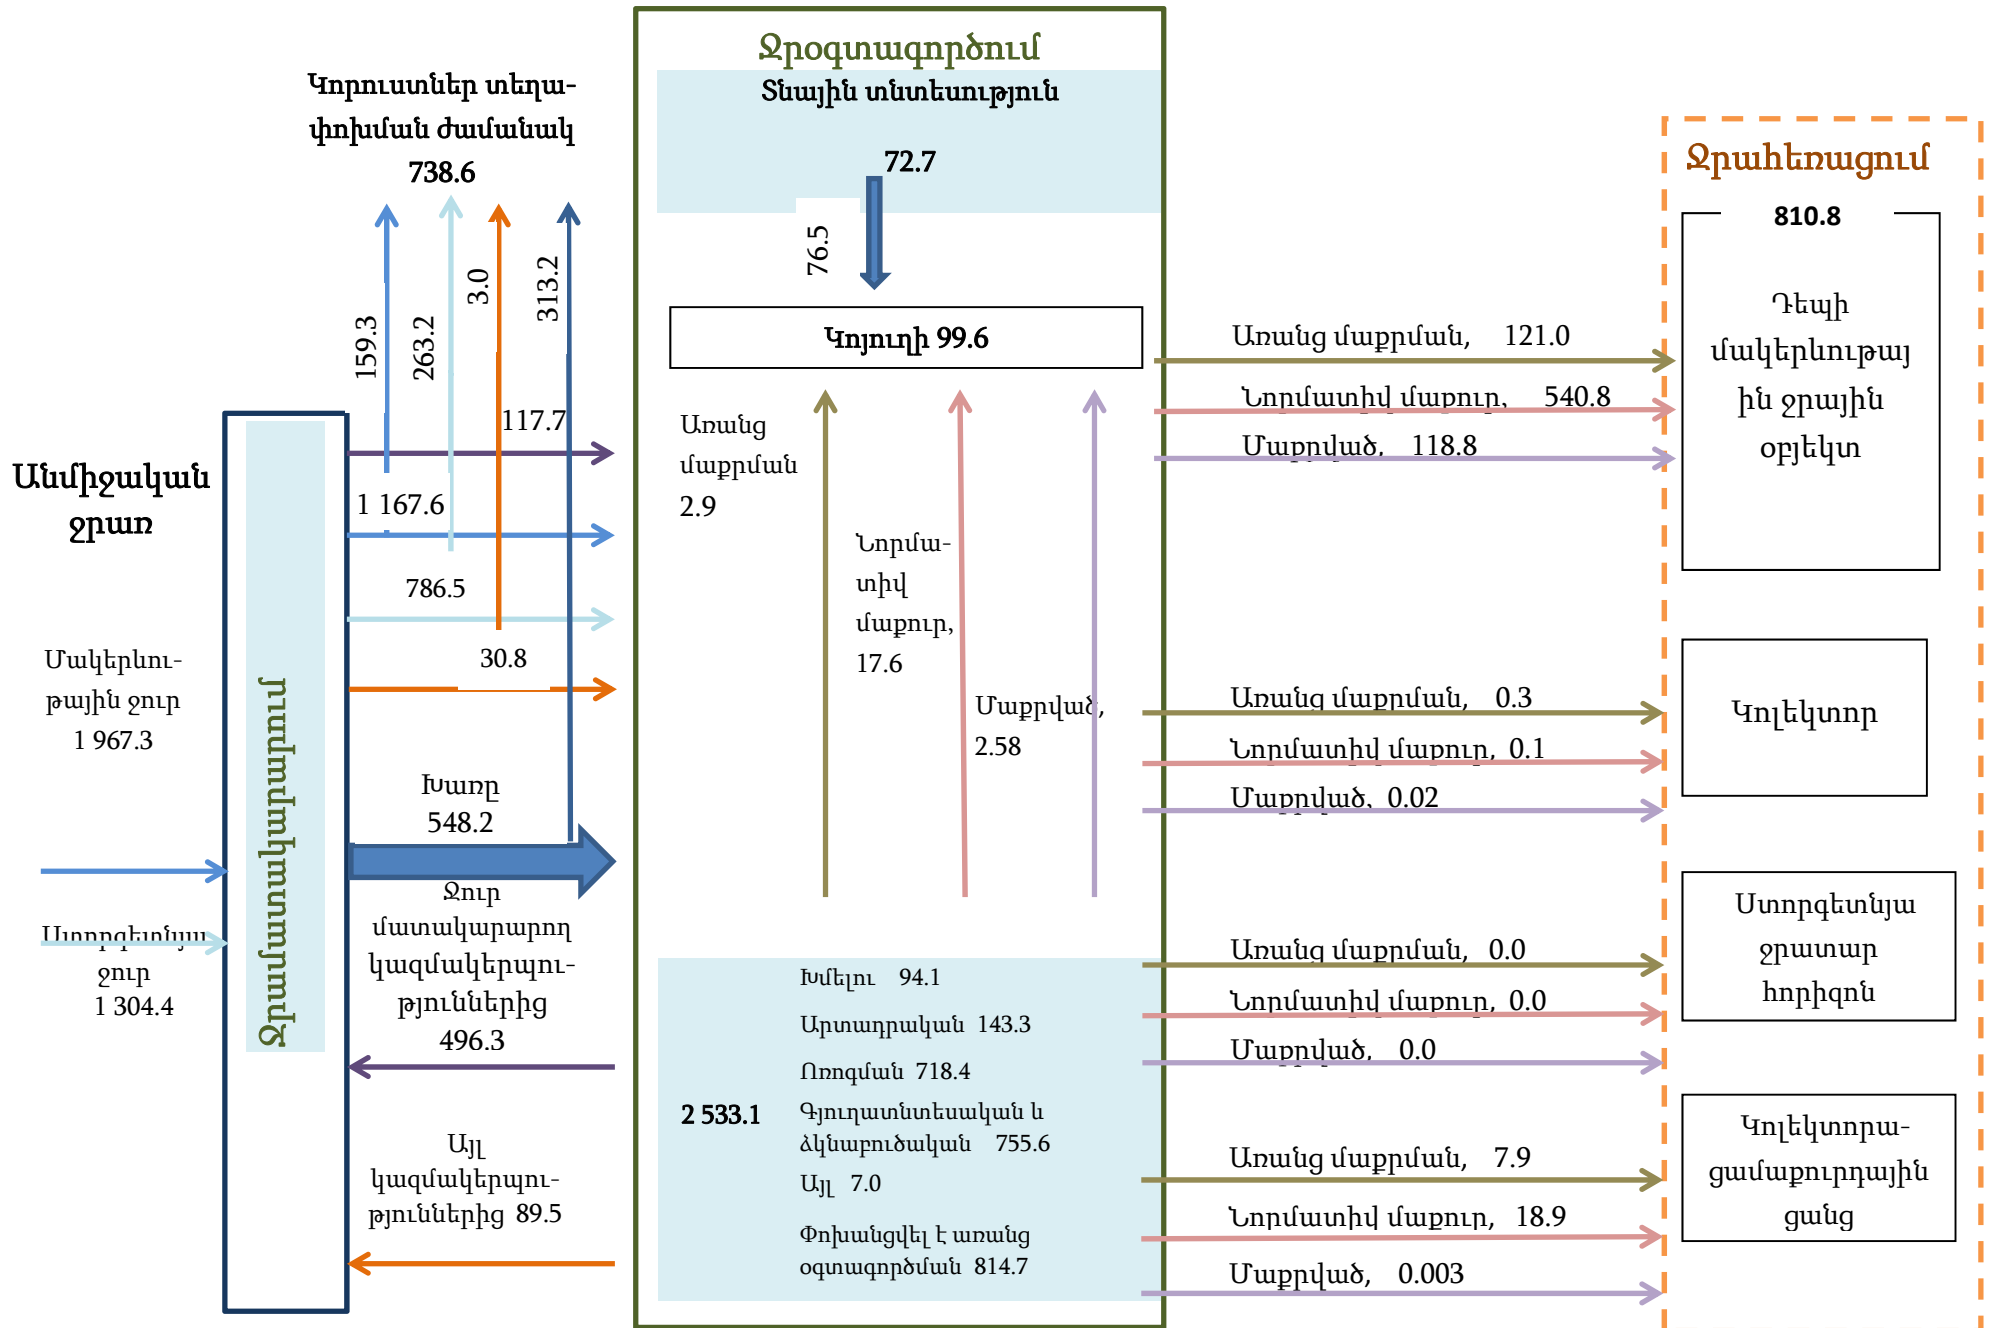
Ջրօգտագործում

Տնային տնտեսություն

72.7

76.5

Կոյուղի 99.6

Կորուստներ տեղափոխման ժամանակ
738.6

159.3
263.2
3.0
313.2

117.7

1 167.6

786.5

30.8

Անմիջական ջրառ

Մակերևութային ջուր
1 967.3

Ստորգետնյա ջուր
1 304.4

Ջրամատակարարում

Խառը
548.2

Ջուր մատակարարող կազմակերպություններից
496.3

Այլ կազմակերպություններից 89.5

Առանց մաքրման
2.9

Նորմատիվ մաքուր,
17.6

Մաքրված,
2.58

2 533.1

Խմելու 94.1
Արտադրական 143.3
Ոռոգման 718.4
Գյուղատնտեսական և ձկնաբուծական 755.6
Այլ 7.0
Փոխանցվել է առանց օգտագործման 814.7

Ջրահեռացում

810.8

Դեպի մակերևութային ջրային օբյեկտ

Առանց մաքրման, 121.0
Նորմատիվ մաքուր, 540.8
Մաքրված, 118.8

Կոլեկտոր

Առանց մաքրման, 0.3
Նորմատիվ մաքուր, 0.1
Մաքրված, 0.02

Ստորգետնյա ջրատար հորիզոն

Առանց մաքրման, 0.0
Նորմատիվ մաքուր, 0.0
Մաքրված, 0.0

Կոլեկտորագամաքուրդային ցանց

Առանց մաքրման, 7.9
Նորմատիվ մաքուր, 18.9
Մաքրված, 0.003